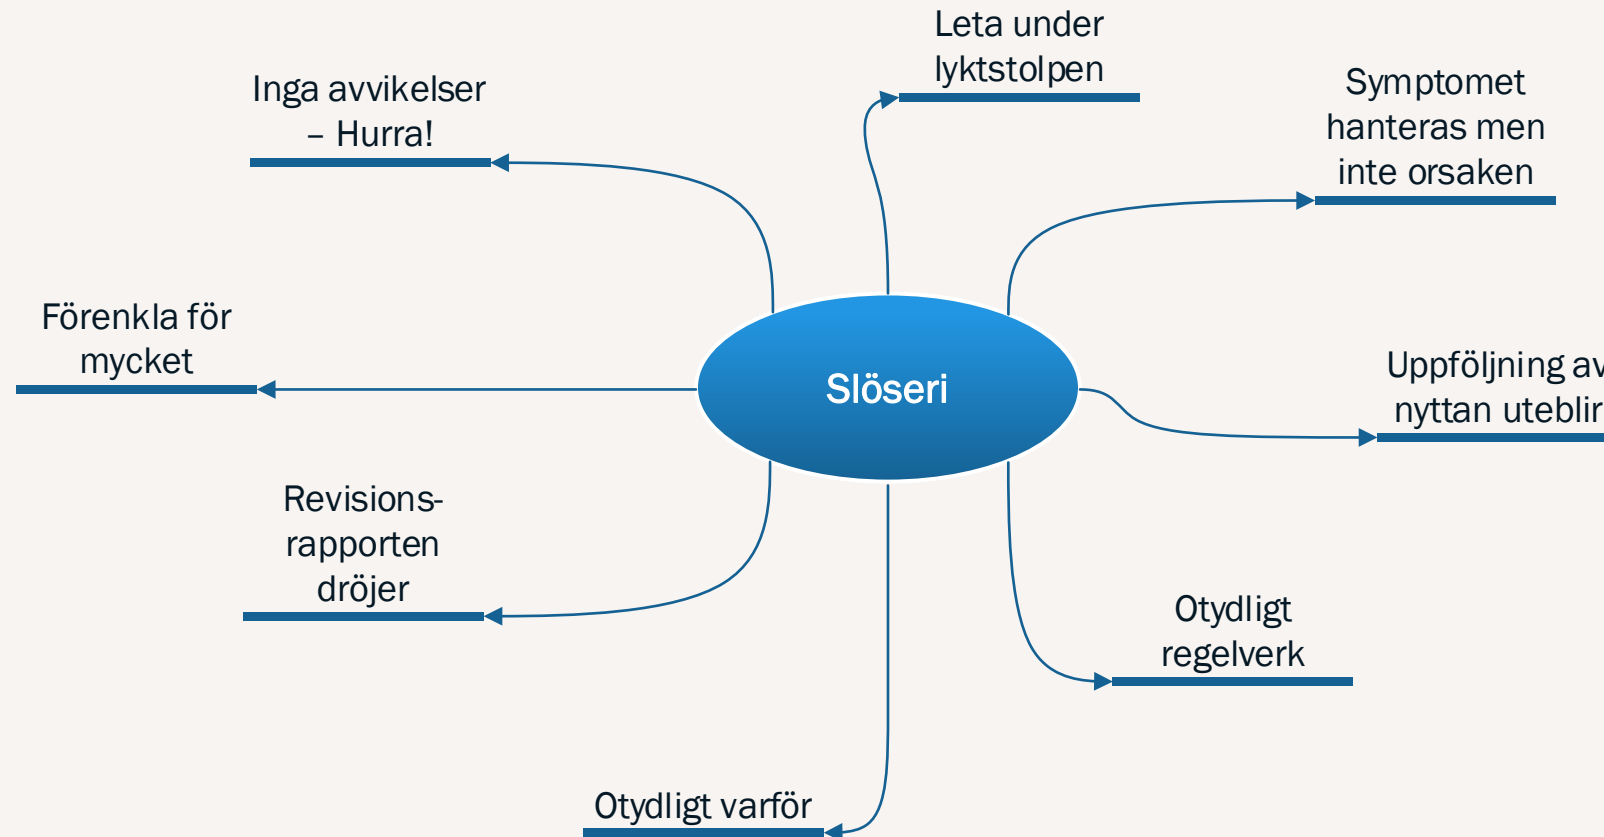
Leta under lyktstolpen

Inga avvikelser – Hurra!

Symptomet hanteras men inte orsaken

Förenkla för mycket

Slöseri

Uppföljning av nyttan uteblir

Revisions-rapporten dröjer

Otydligt regelverk

Otydligt varför